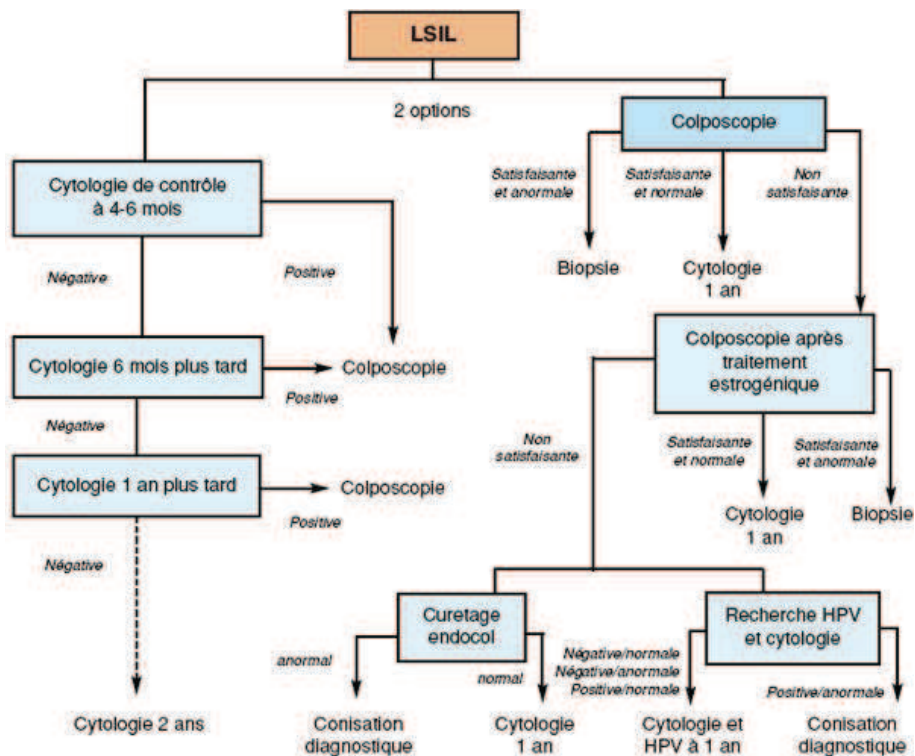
LSIL

2 options

Colposcopie

Cytologie de contrôle à 4-6 mois

Satisfaisante et anormale

Satisfaisante et normale

Non satisfaisante

Négative

Positive

Biopsie

Cytologie 1 an

Cytologie 6 mois plus tard

Colposcopie

Positive

Colposcopie après traitement estrogénique

Négative

Non satisfaisante

Satisfaisante et normale

Satisfaisante et anormale

Cytologie 1 an plus tard

Colposcopie

Positive

Cytologie 1 an

Biopsie

Négative

Curetage endocol

Recherche HPV et cytologie

anormal

normal

Négative/normale
Négative/anormale
Positive/normale

Positive/anormale

Cytologie 2 ans

Conisation diagnostique

Cytologie 1 an

Cytologie et HPV à 1 an

Conisation diagnostique